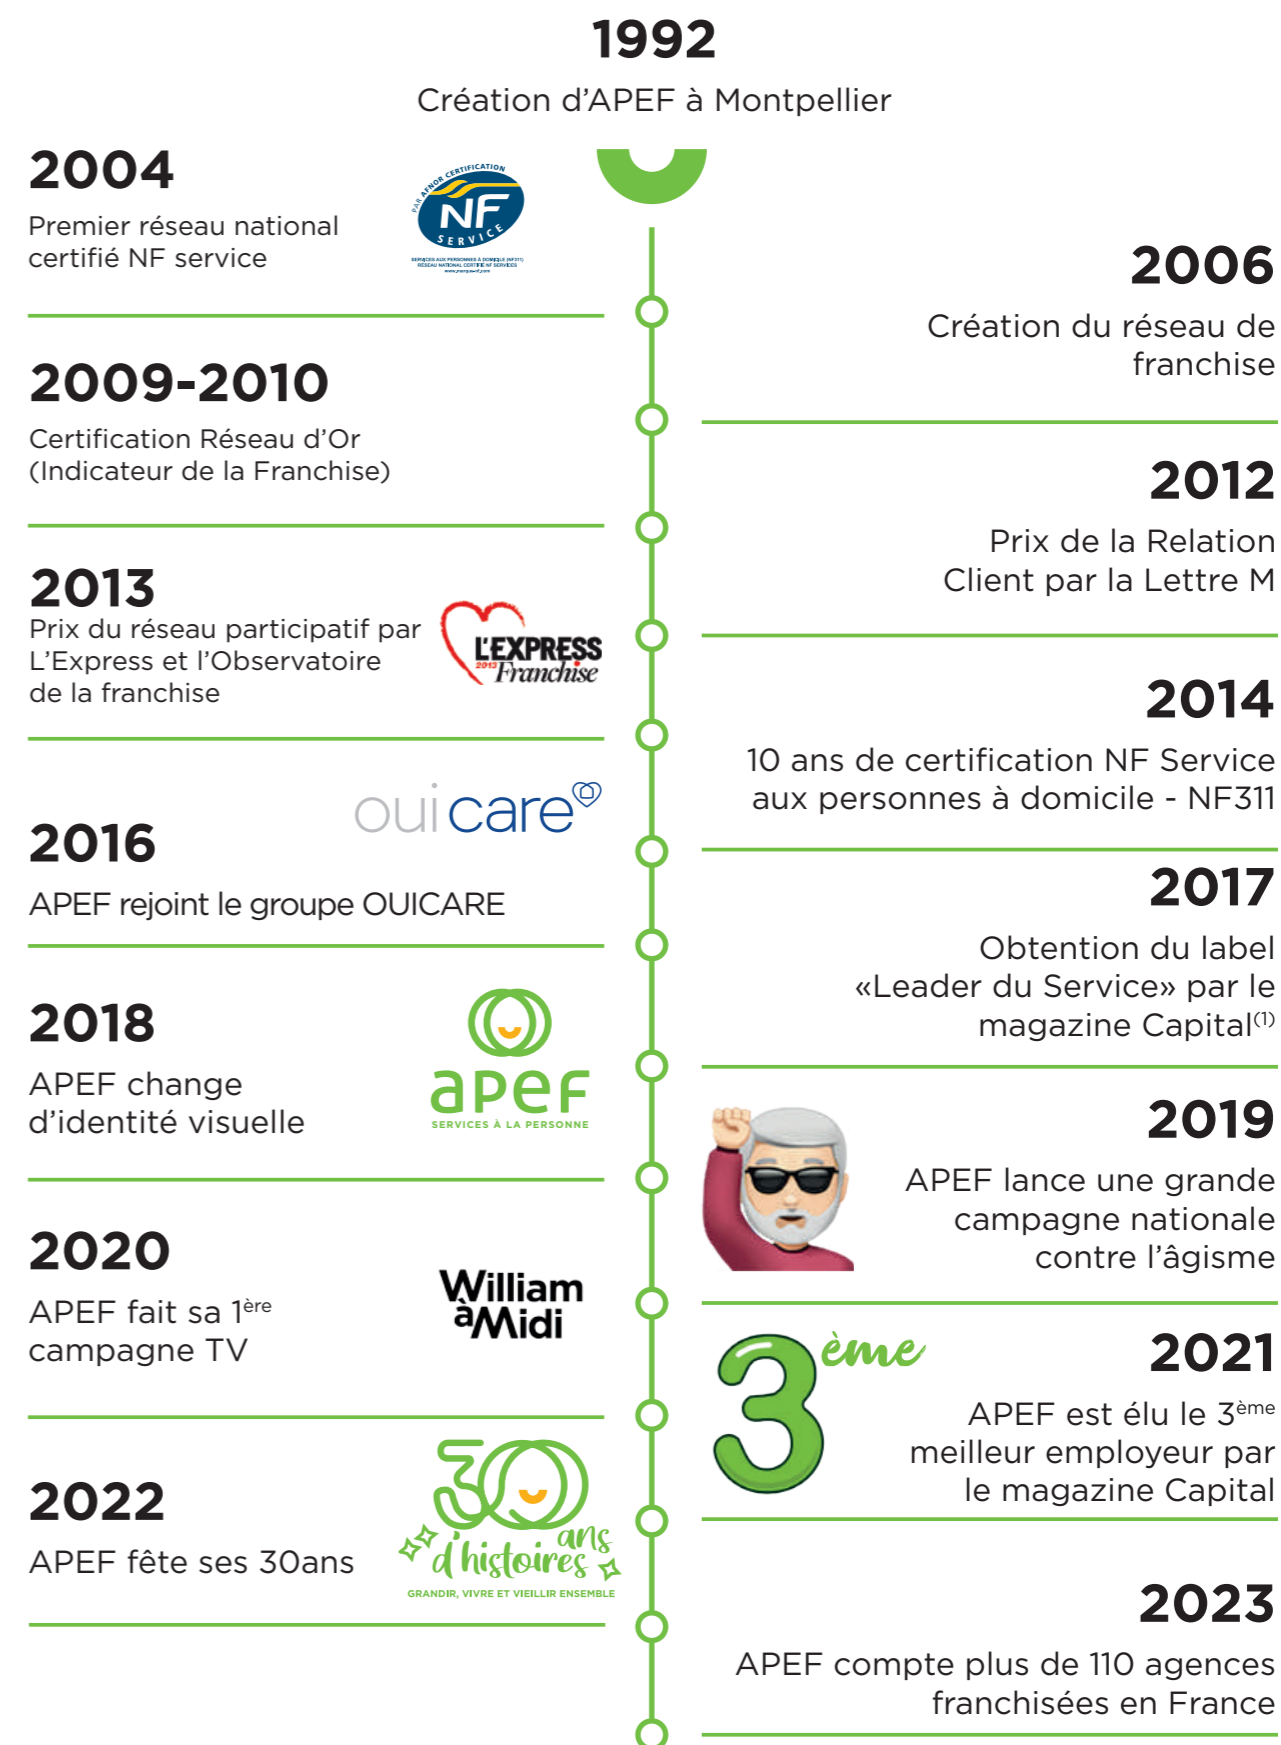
1992
Création d’APEF à Montpellier

2004
Premier réseau national certifié NF service

PAR AFNOR CERTIFICATION
NF
SERVICE
SERVICES AUX PERSONNES À DOMICILE (NF311)
RÉSEAU NATIONAL CERTIFIÉ NF SERVICES
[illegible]

2006
Création du réseau de franchise

2009-2010
Certification Réseau d’Or (Indicateur de la Franchise)

2012
Prix de la Relation Client par la Lettre M

2013
Prix du réseau participatif par L’Express et l’Observatoire de la franchise

L’EXPRESS
2013
Franchise

2014
10 ans de certification NF Service aux personnes à domicile - NF311

oui care

2016
APEF rejoint le groupe OUICARE

2017
Obtention du label «Leader du Service» par le magazine Capital$^{(1)}$

2018
APEF change d’identité visuelle

apef
SERVICES À LA PERSONNE

2019
APEF lance une grande campagne nationale contre l’âgisme

2020
APEF fait sa 1$^{ère}$ campagne TV

William à Midi

3ème

2021
APEF est élu le 3$^{ème}$ meilleur employeur par le magazine Capital

2022
APEF fête ses 30ans

30 ans d’histoires
GRANDIR, VIVRE ET VIEILLIR ENSEMBLE

2023
APEF compte plus de 110 agences franchisées en France